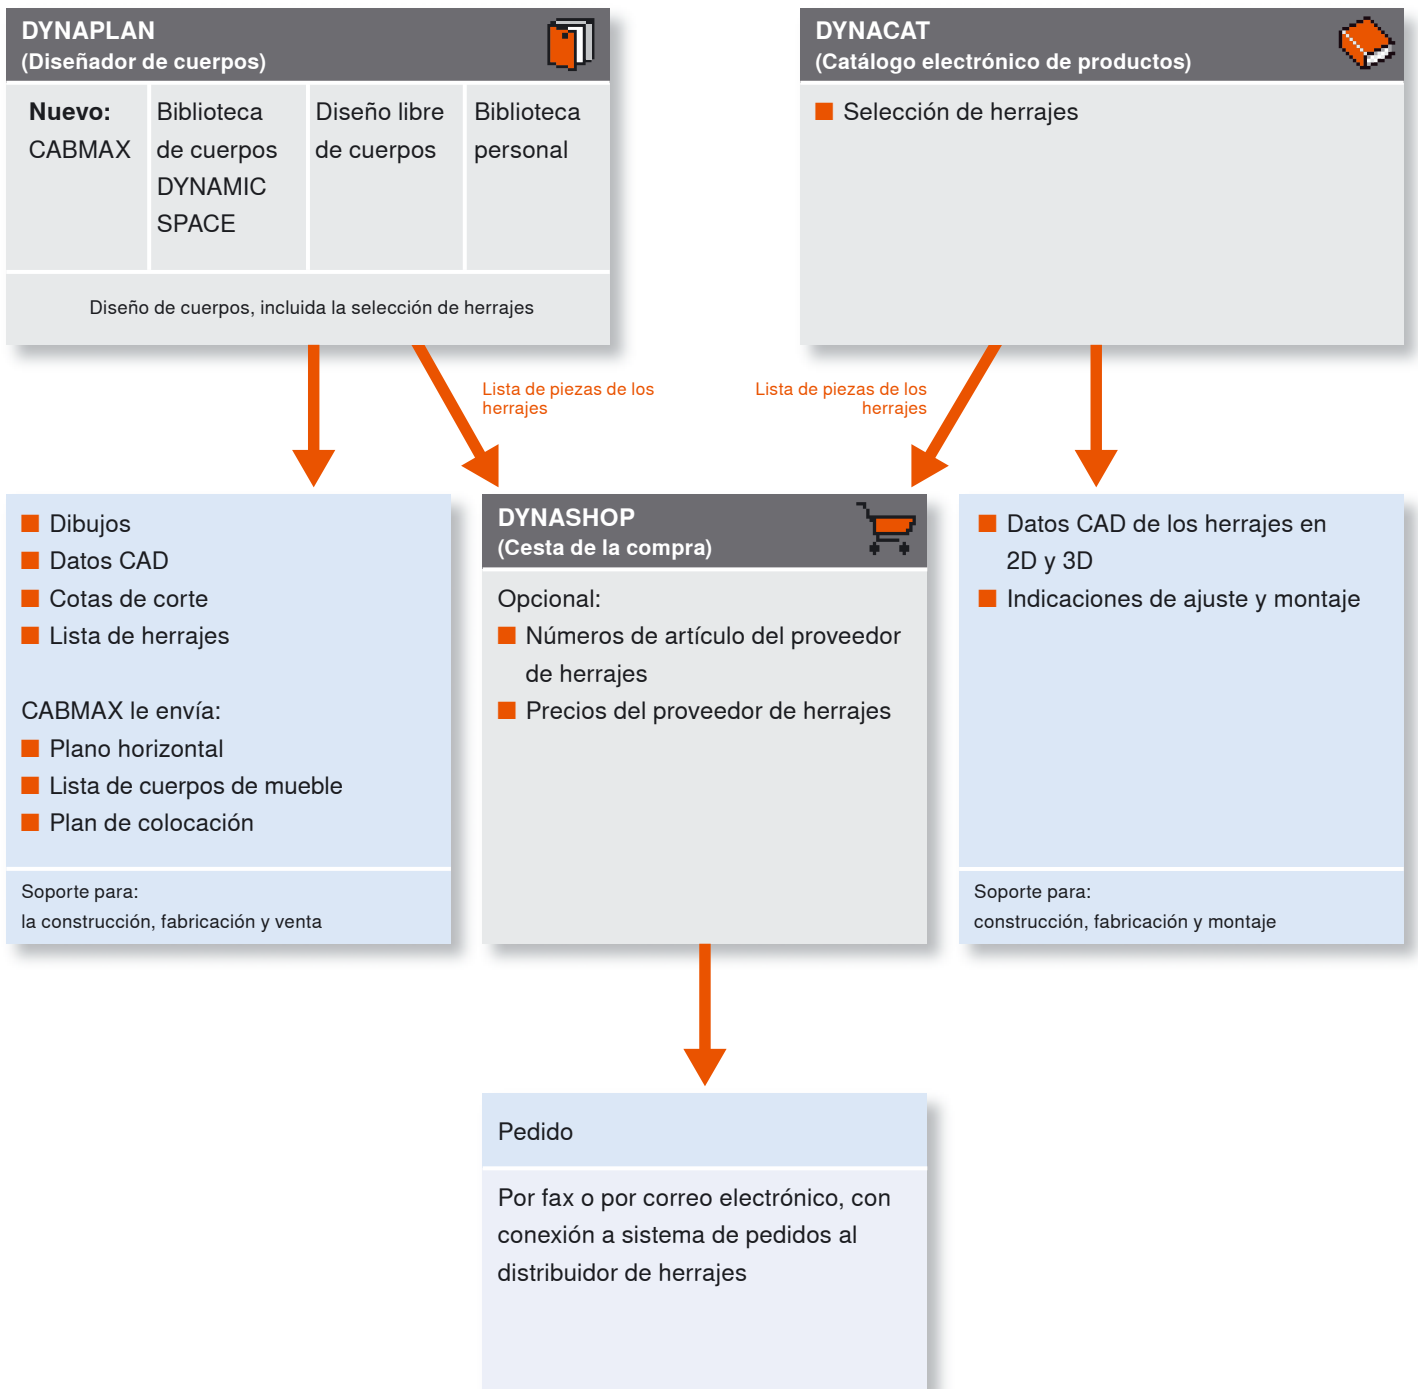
DYNAPLAN
(Diseñador de cuerpos)

| Nuevo: CABMAX | Biblioteca de cuerpos DYNAMIC SPACE | Diseño libre de cuerpos | Biblioteca personal |
|---|---|---|---|

Diseño de cuerpos, incluida la selección de herrajes

DYNACAT
(Catálogo electrónico de productos)

Selección de herrajes

Lista de piezas de los herrajes

Lista de piezas de los herrajes

Dibujos
Datos CAD
Cotas de corte
Lista de herrajes

CABMAX le envía:
Plano horizontal
Lista de cuerpos de mueble
Plan de colocación

Soporte para:
la construcción, fabricación y venta

DYNASHOP
(Cesta de la compra)

Opcional:
Números de artículo del proveedor de herrajes
Precios del proveedor de herrajes

Datos CAD de los herrajes en 2D y 3D
Indicaciones de ajuste y montaje

Soporte para:
construcción, fabricación y montaje

Pedido

Por fax o por correo electrónico, con conexión a sistema de pedidos al distribuidor de herrajes